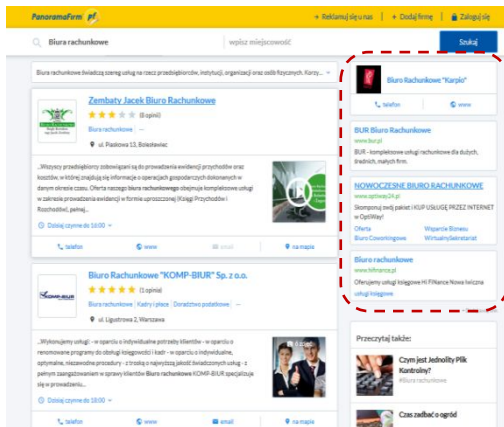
PanoramaFirm pf

+ Reklamuj się u nas | + Dodaj firmę | Zaloguj się

Biura rachunkowe | wpisz miejscowość | Szukaj

Biura rachunkowe świadczą szereg usług na rzecz przedsiębiorców, instytucji, organizacji oraz osób fizycznych. Korzy...

Zembaty Jacek Biuro Rachunkowe

(8 opinii)

Biura rachunkowe | ...

ul. Paziowa 13, Bolesławiec

„Wszyscy przedsiębiorcy zobowiązani są do prowadzenia ewidencji przychodów oraz kosztów, w której znajdują się informacje o operacjach gospodarczych dokonanych w danym okresie czasu. Oferta naszego biura rachunkowego obejmuje kompleksowe usługi w zakresie prowadzenia ewidencji w formie uproszczonej (Księgi Przychodów i Rozchodów), pełnej...

Dzisiaj czynne do 16:00

telefon | www | email | na mapie

Biuro Rachunkowe "KOMP-BIUR" Sp. z o.o.

(1 opinia)

Biura rachunkowe | Kadry i płace | Doradztwo podatkowe | ...

ul. Ligustrowa 2, Warszawa

„Wykonujemy usługi: - w oparciu o indywidualne potrzeby klientów - w oparciu o renomowane programy do obsługi księgowości i kadr - w oparciu o indywidualne, optymalne, niezawodne procedury - z troską o najwyższą jakość świadczonych usług - z pełnym zaangażowaniem w sprawy klientów Biuro rachunkowe KOMP-BIUR specjalizuje się w prowadzeniu...

Dzisiaj czynne do 16:00

telefon | www | email | na mapie

Biuro Rachunkowe "Karpio"

telefon | www

BUR Biuro Rachunkowe
www.bur.pl
BUR - kompleksowe usługi rachunkowe dla dużych, średnich, małych firm.

NOWOCZESNE BIURO RACHUNKOWE
www.optiway24.pl
Skomponuj swój pakiet i KUP USŁUGĘ PRZEZ INTERNET w OptiWay!
Oferta | Wsparcie Biznesu
Biuro Coworkingowe | WirtualnySekretariat

Biuro rachunkowe
www.hifinance.pl
Oferujemy usługi księgowe Hi FINance Nowa Iwiczna
usługi księgowe

Przeczytaj także:

Czym jest Jednolity Plik Kontrolny?
#biura rachunkowe

Czas zadbać o ogród